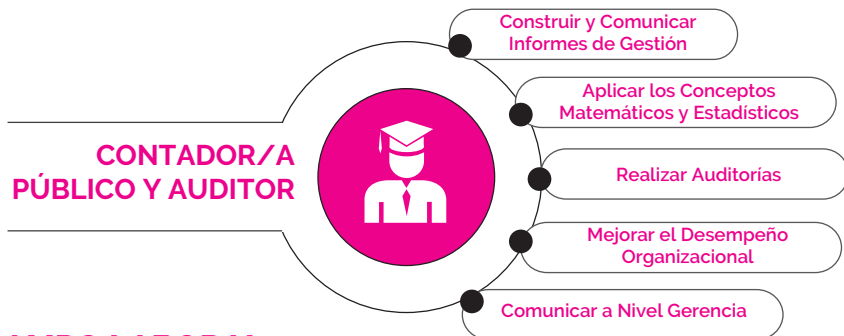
CONTADOR/A PÚBLICO Y AUDITOR

Construir y Comunicar Informes de Gestión

Aplicar los Conceptos Matemáticos y Estadísticos

Realizar Auditorías

Mejorar el Desempeño Organizacional

Comunicar a Nivel Gerencia

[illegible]